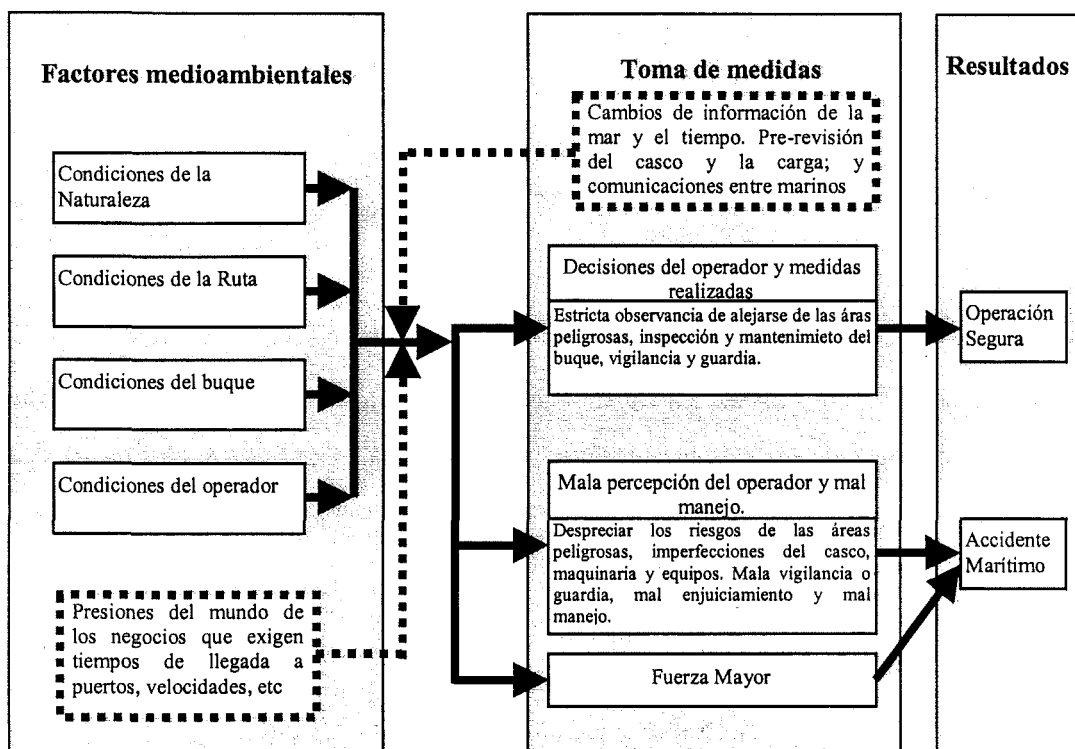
Factores medioambientales

Condiciones de la Naturaleza

Condiciones de la Ruta

Condiciones del buque

Condiciones del operador

Presiones del mundo de los negocios que exigen tiempos de llegada a puertos, velocidades, etc

Toma de medidas

Cambios de información de la mar y el tiempo. Pre-revisión del casco y la carga; y comunicaciones entre marinos

Decisiones del operador y medidas realizadas

Estricta observancia de alejarse de las áras peligrosas, inspección y mantenimieto del buque, vigilancia y guardia.

Mala percepción del operador y mal manejo.

Despreciar los riesgos de las áreas peligrosas, imperfecciones del casco, maquinaria y equipos. Mala vigilancia o guardia, mal enjuiciamiento y mal manejo.

Fuerza Mayor

Resultados

Operación Segura

Accidente Marítimo